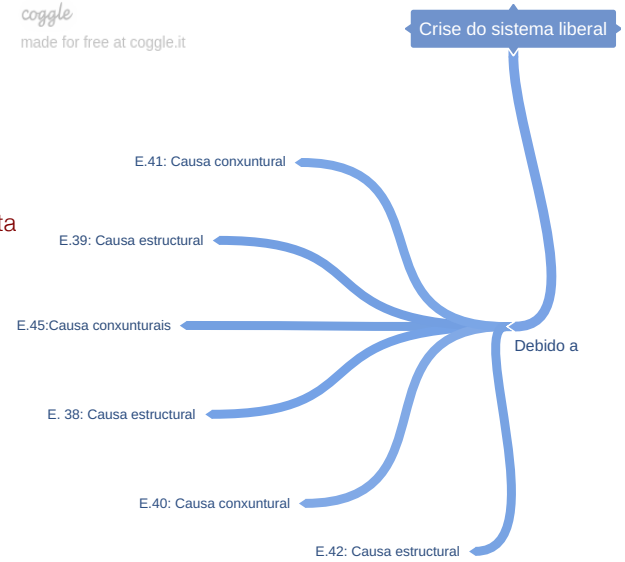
coggle
made for free at coggle.it

Crise do sistema liberal

ta

Debido a

E.41: Causa conxuntural

E.39: Causa estructural

E.45:Causa conxunturais

E. 38: Causa estructural

E.40: Causa conxuntural

E.42: Causa estructural